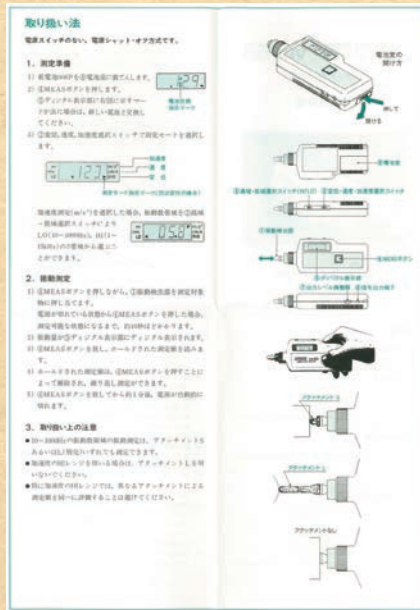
取り扱い法

電源スイッチのない、電源シャット・オフ方式です。

1. 測定準備

1) 乾電池006Pを⑤電池部に装てんします。
2) ①MEASボタンを押します。
③デジタル表示部に左図に示すマークが出た場合は、新しい電池と交換してください。

電池交換指示マーク

3) ②変位、速度、加速度選択スイッチで測定モードを選択します。

加速度
速度
変位

測定モード表示（モードにより変わります）

加速度測定(m/s²)を選択した場合、振動数範囲を④高域・低域選択スイッチにより LO(10～1000Hz)、HI(1～15kHz)の2範囲から選ぶことができます。

2. 振動測定

1) ①MEASボタンを押しながら、⑥振動検出器を測定対象物に押し当てます。
電源が切れている状態から①MEASボタンを押した場合、測定可能な状態になるまで、約10秒ほどかかります。
2) 振動量が③デジタル表示部にデジタル表示されます。
3) ①MEASボタンを放し、ホールドされた測定値を読みます。
4) ホールドされた測定値は、①MEASボタンを押すことによって解除され、繰り返し測定ができます。
5) ①MEASボタンを放してから約1分後、電源が自動的に切れます。

3. 取り扱い上の注意

●10～1000Hzの振動数範囲の振動測定は、アタッチメントSあるいはLが便宜いずれでも測定できます。
●加速度のHIレンジを用いる場合は、アタッチメントLを用いないでください。
●特に加速度のHIレンジでは、異なるアタッチメントによる測定値を同一に評価することは避けてください。

電池室の開け方

押して
開ける

⑤電池部

④高域・低域選択スイッチ(HI/LO)　②変位・速度・加速度選択スイッチ

⑥振動検出器

①MEASボタン

③デジタル表示部

⑦出力ジャック挿入口　⑧ストラップ取付部

アタッチメントS

アタッチメントL

アタッチメントなし